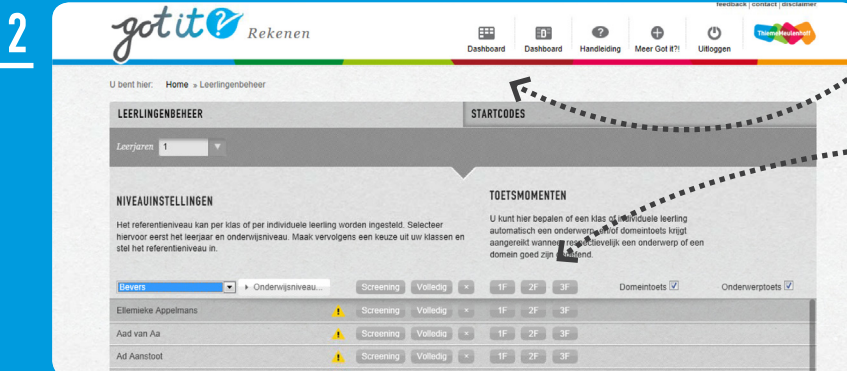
2

feedback | contact | disclaimer

got it Rekenen

Dashboard
Dashboard
Handleiding
Meer Got it?!
Uitloggen
ThiemeMeulenhoff

U bent hier: Home » Leerlingenbeheer

LEERLINGENBEHEER
STARTCODES

Leerjaren 1

NIVEAUINSTELLINGEN

Het referentieniveau kan per klas of per individuele leerling worden ingesteld. Selecteer hiervoor eerst het leerjaar en onderwijsniveau. Maak vervolgens een keuze uit uw klassen en stel het referentieniveau in.

TOETSMOMENTEN

U kunt hier bepalen of een klas of individuele leerling automatisch een onderwerp- en/of domeintoets krijgt aangereikt wanneer respectievelijk een onderwerp of een domein goed zijn afgerond.

Bevers
Onderwijsniveau...
Screening Volledig ×
1F 2F 3F
Domeintoets
Onderwerptoets

Ellemieke Appelmans
Screening Volledig ×
1F 2F 3F

Aad van Aa
Screening Volledig ×
1F 2F 3F

Ad Aanstoot
Screening Volledig ×
1F 2F 3F